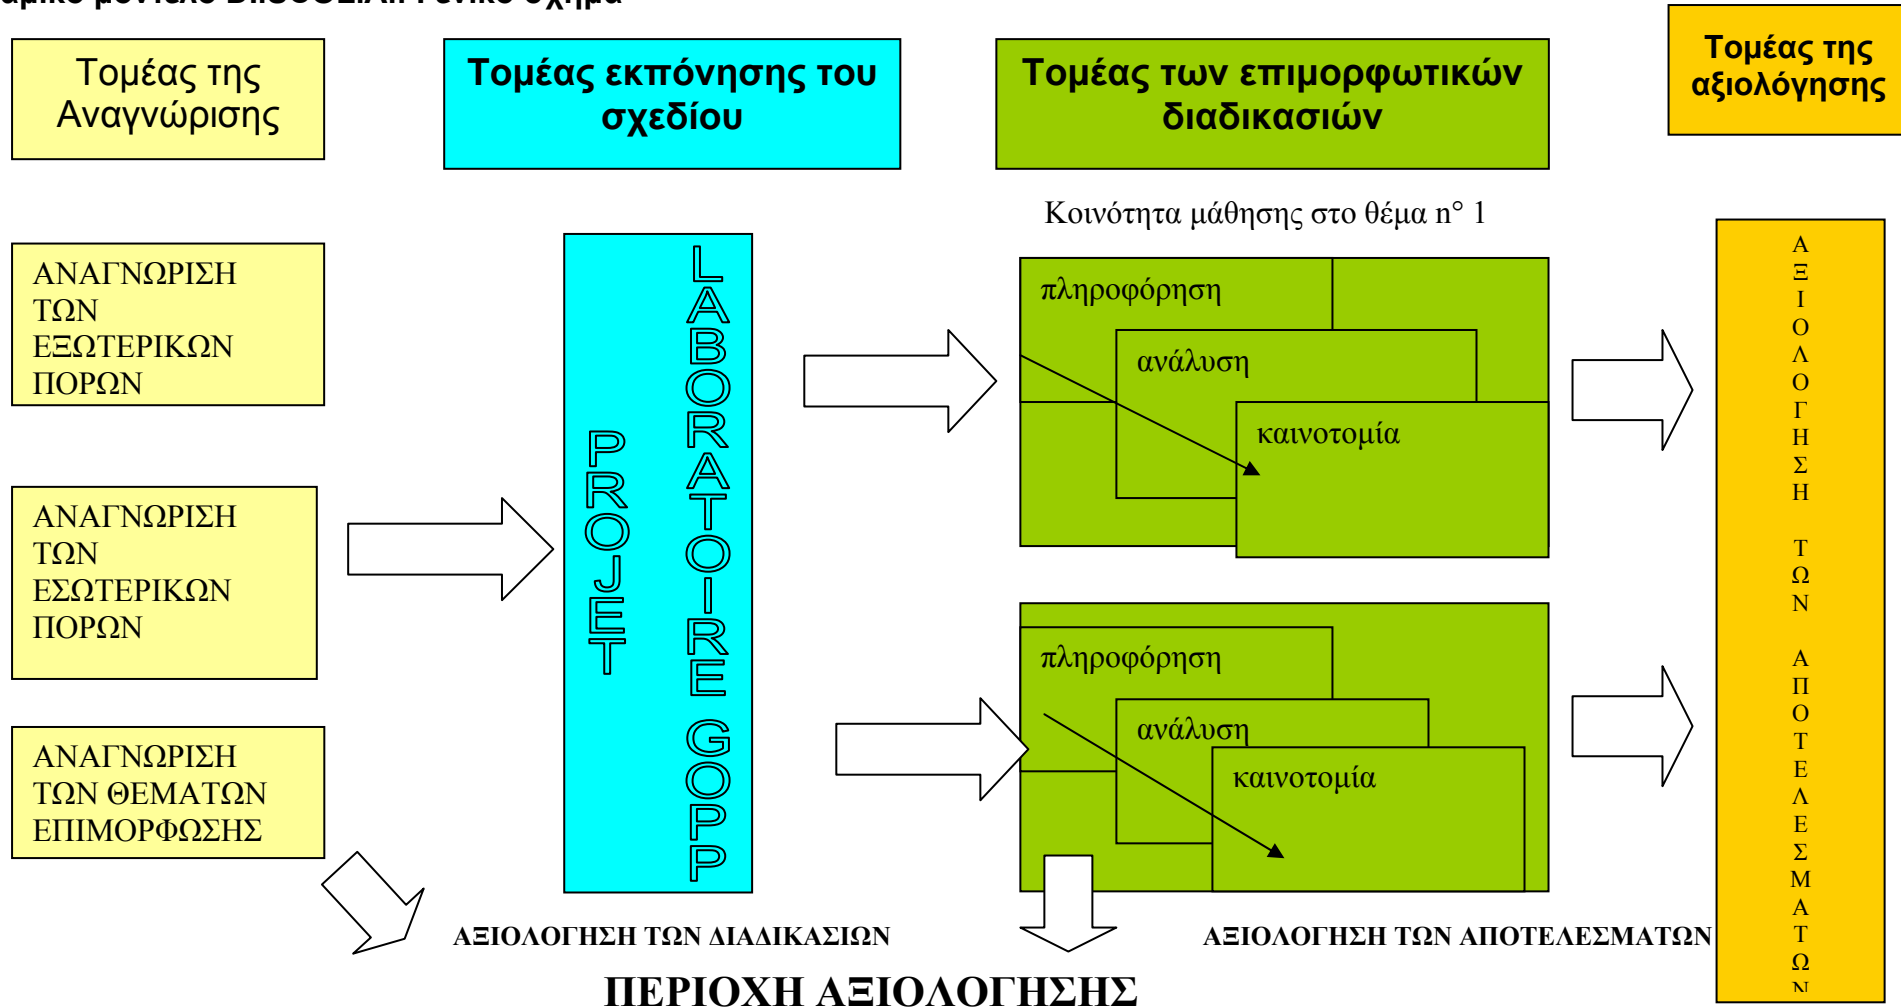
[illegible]

Τομέας της Αναγνώρισης

Τομέας εκπόνησης του σχεδίου

Τομέας των επιμορφωτικών διαδικασιών

Τομέας της αξιολόγησης

Κοινότητα μάθησης στο θέμα n° 1

ΑΝΑΓΝΩΡΙΣΗ ΤΩΝ ΕΞΩΤΕΡΙΚΩΝ ΠΟΡΩΝ

ΑΝΑΓΝΩΡΙΣΗ ΤΩΝ ΕΣΩΤΕΡΙΚΩΝ ΠΟΡΩΝ

ΑΝΑΓΝΩΡΙΣΗ ΤΩΝ ΘΕΜΑΤΩΝ ΕΠΙΜΟΡΦΩΣΗΣ

PROJET

LABORATOIRE GOPP

πληροφόρηση

ανάλυση

καινοτομία

πληροφόρηση

ανάλυση

καινοτομία

ΑΞΙΟΛΟΓΗΣΗ ΤΩΝ ΑΠΟΤΕΛΕΣΜΑΤΩΝ

ΑΞΙΟΛΟΓΗΣΗ ΤΩΝ ΔΙΑΔΙΚΑΣΙΩΝ

ΑΞΙΟΛΟΓΗΣΗ ΤΩΝ ΑΠΟΤΕΛΕΣΜΑΤΩΝ

ΠΕΡΙΟΧΗ ΑΞΙΟΛΟΓΗΣΗΣ